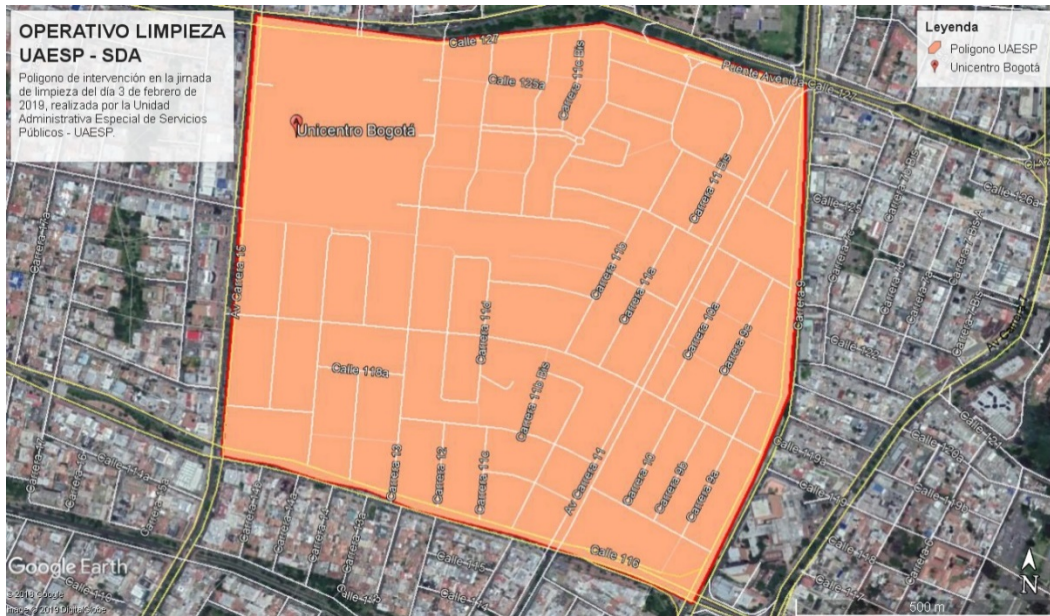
OPERATIVO LIMPIEZA UAESP - SDA

Polígono de intervención en la jornada de limpieza del día 3 de febrero de 2019, realizada por la Unidad Administrativa Especial de Servicios Públicos - UAESP.

Leyenda
Polígono UAESP
Unicentro Bogotá

Unicentro Bogotá
Calle 127
Calle 125a
Carrera 11c Bis
Puente Avenida Calle 127
Carrera 11 Bis
Av. Carrera 15
Carrera 11b
Carrera 11a
Carrera 11d
Carrera 10a
Carrera 9
Carrera 9c
Calle 118a
Carrera 11b Bis
Carrera 12
Carrera 13
Carrera 11c
Av. Carrera 11
Carrera 10
Carrera 9b
Carrera 9a
Calle 116
Av. Carrera 7
Calle 126a
Calle 119
Calle 122
Calle 118
Google Earth
© 2019 Google
Image © 2019 DigitalGlobe
500 m
N